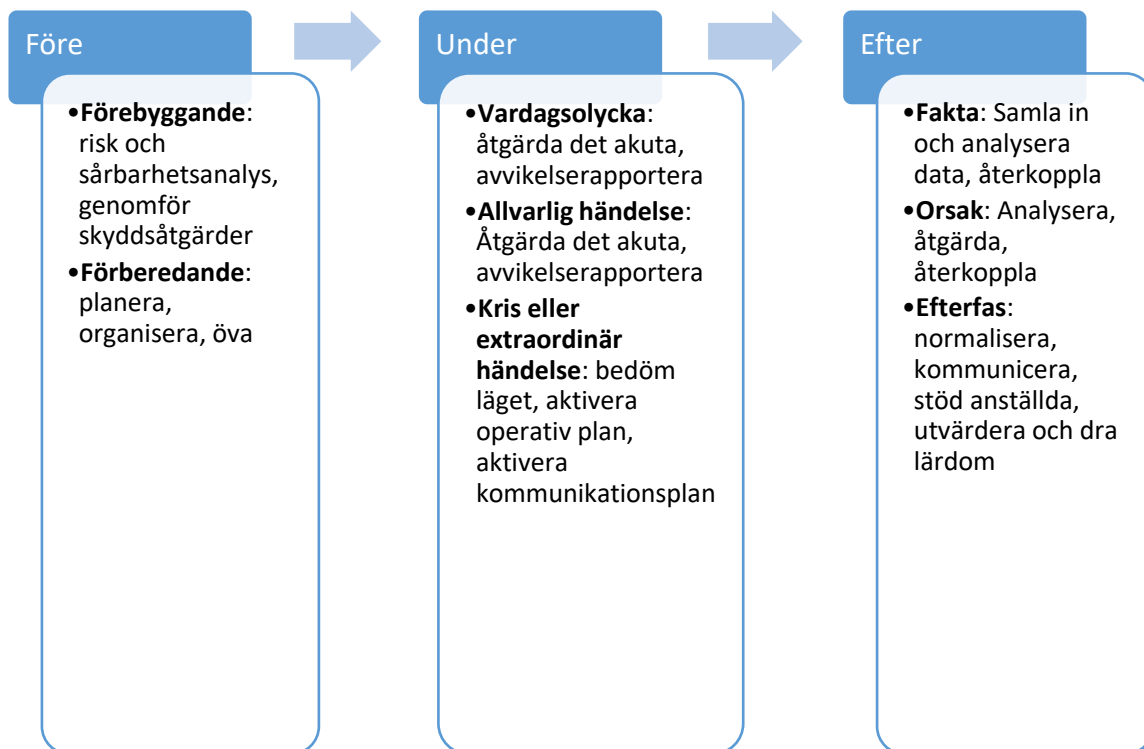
Före

•**Förebyggande**: risk och sårbarhetsanalys, genomför skyddsåtgärder
•**Förberedande**: planera, organisera, öva

Under

•**Vardagsolycka**: åtgärda det akuta, avvikelserapportera
•**Allvarlig händelse**: Åtgärda det akuta, avvikelserapportera
•**Kris eller extraordinär händelse**: bedöm läget, aktivera operativ plan, aktivera kommunikationsplan

Efter

•**Fakta**: Samla in och analysera data, återkoppla
•**Orsak**: Analysera, åtgärda, återkoppla
•**Efterfas**: normalisera, kommunicera, stöd anställda, utvärdera och dra lärdom